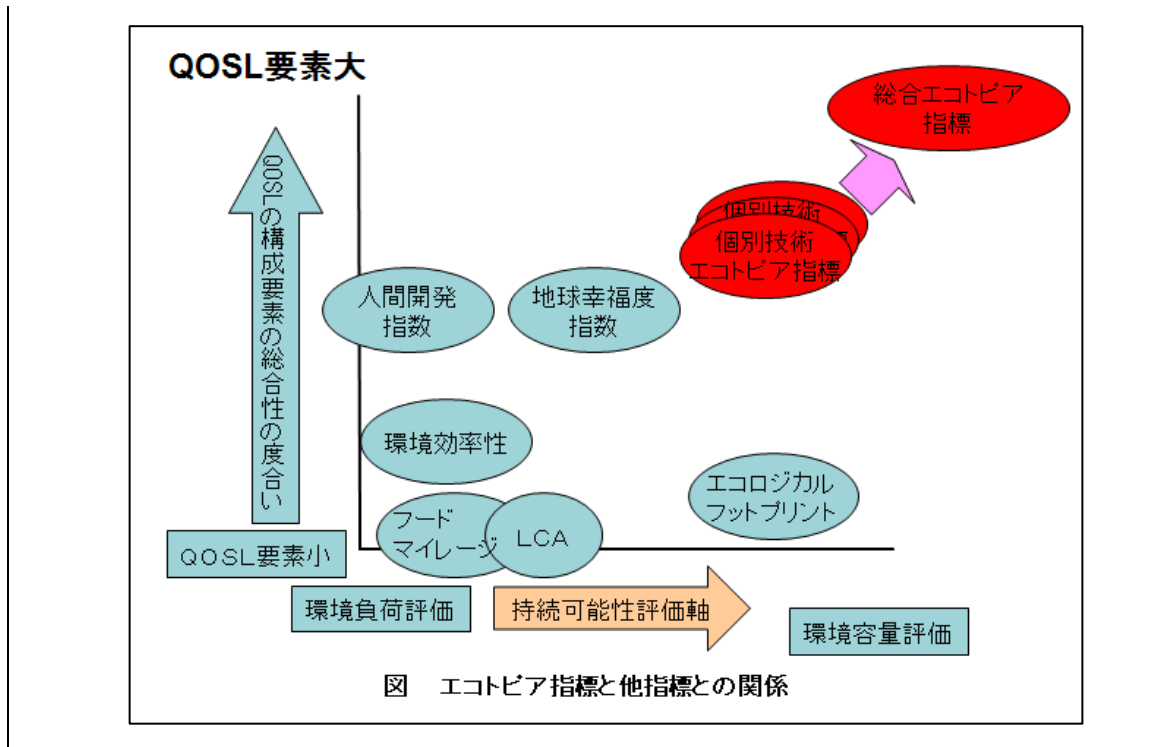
QOSL要素大

総合エコトピア指標

QOSLの構成要素の総合性の度合い

個別技術

個別技術エコトピア指標

人間開発指数

地球幸福度指数

環境効率性

エコロジカルフットプリント

フードマイレージ

LCA

QOSL要素小

環境負荷評価

持続可能性評価軸

環境容量評価

図　エコトピア指標と他指標との関係